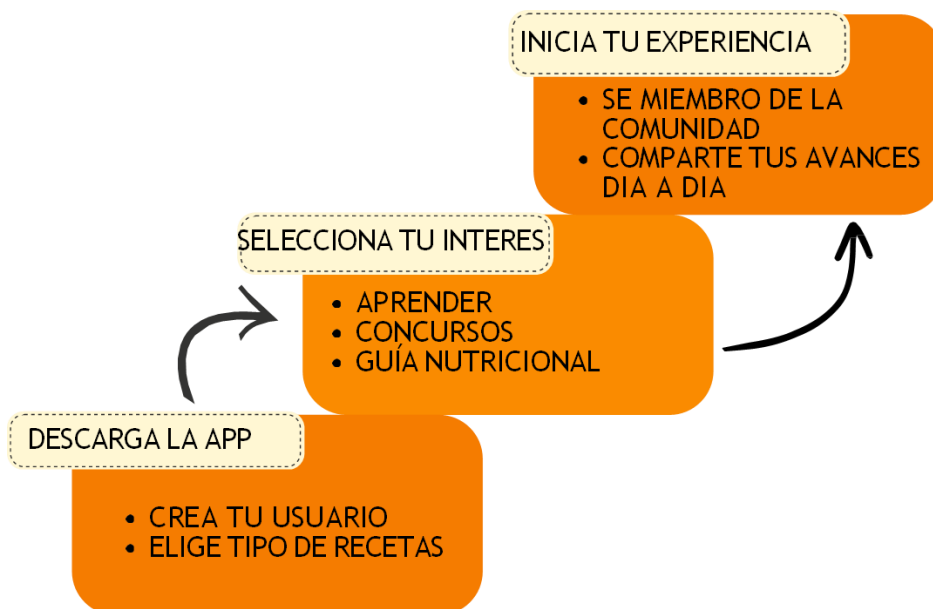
DESCARGA LA APP

- CREA TU USUARIO
- ELIGE TIPO DE RECETAS

SELECCIONA TU INTERES

- APRENDER
- CONCURSOS
- GUÍA NUTRICIONAL

INICIA TU EXPERIENCIA

- SE MIEMBRO DE LA COMUNIDAD
- COMPARTE TUS AVANCES DIA A DIA